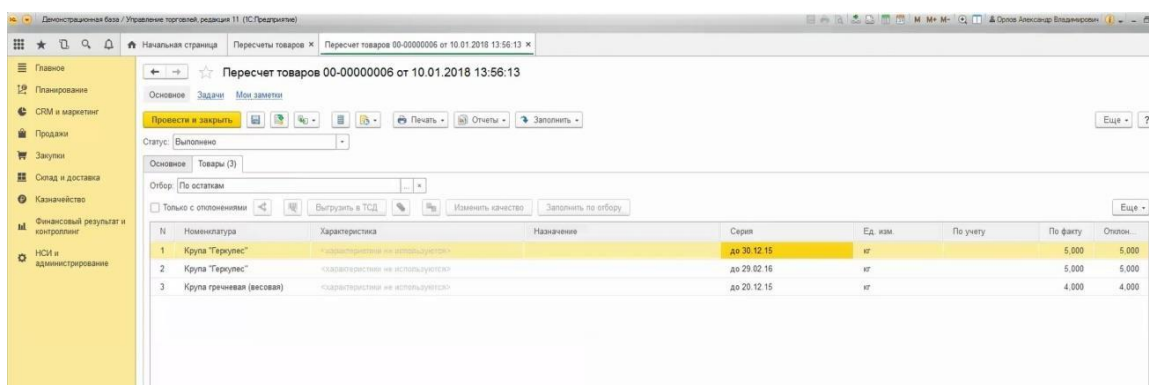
Демонстрационная база / Управление торговлей, редакция 11 (1С:Предприятие)

M M+ M- Орлов Александр Владимирович

Начальная страница | Пересчеты товаров × | Пересчет товаров 00-00000006 от 10.01.2018 13:56:13 ×

Главное
Планирование
CRM и маркетинг
Продажи
Закупки
Склад и доставка
Казначейство
Финансовый результат и контроллинг
НСИ и администрирование

Пересчет товаров 00-00000006 от 10.01.2018 13:56:13

Основное Задачи Мои заметки

Провести и закрыть | Печать | Отчеты | Заполнить | Еще | ?

Статус: Выполнено

Основное | Товары (3)

Отбор: По остаткам

Только с отклонениями | Выгрузить в ТСД | Изменить качество | Заполнить по отбору | Еще

| N | Номенклатура | Характеристика | Назначение | Серия | Ед. изм. | По учету | По факту | Отклон... |
|---|---|---|---|---|---|---|---|---|
| 1 | Крупа "Геркулес" | <характеристики не используются> | | до 30.12.15 | кг | | 5,000 | 5,000 |
| 2 | Крупа "Геркулес" | <характеристики не используются> | | до 29.02.16 | кг | | 5,000 | 5,000 |
| 3 | Крупа гречневая (весовая) | <характеристики не используются> | | до 20.12.15 | кг | | 4,000 | 4,000 |